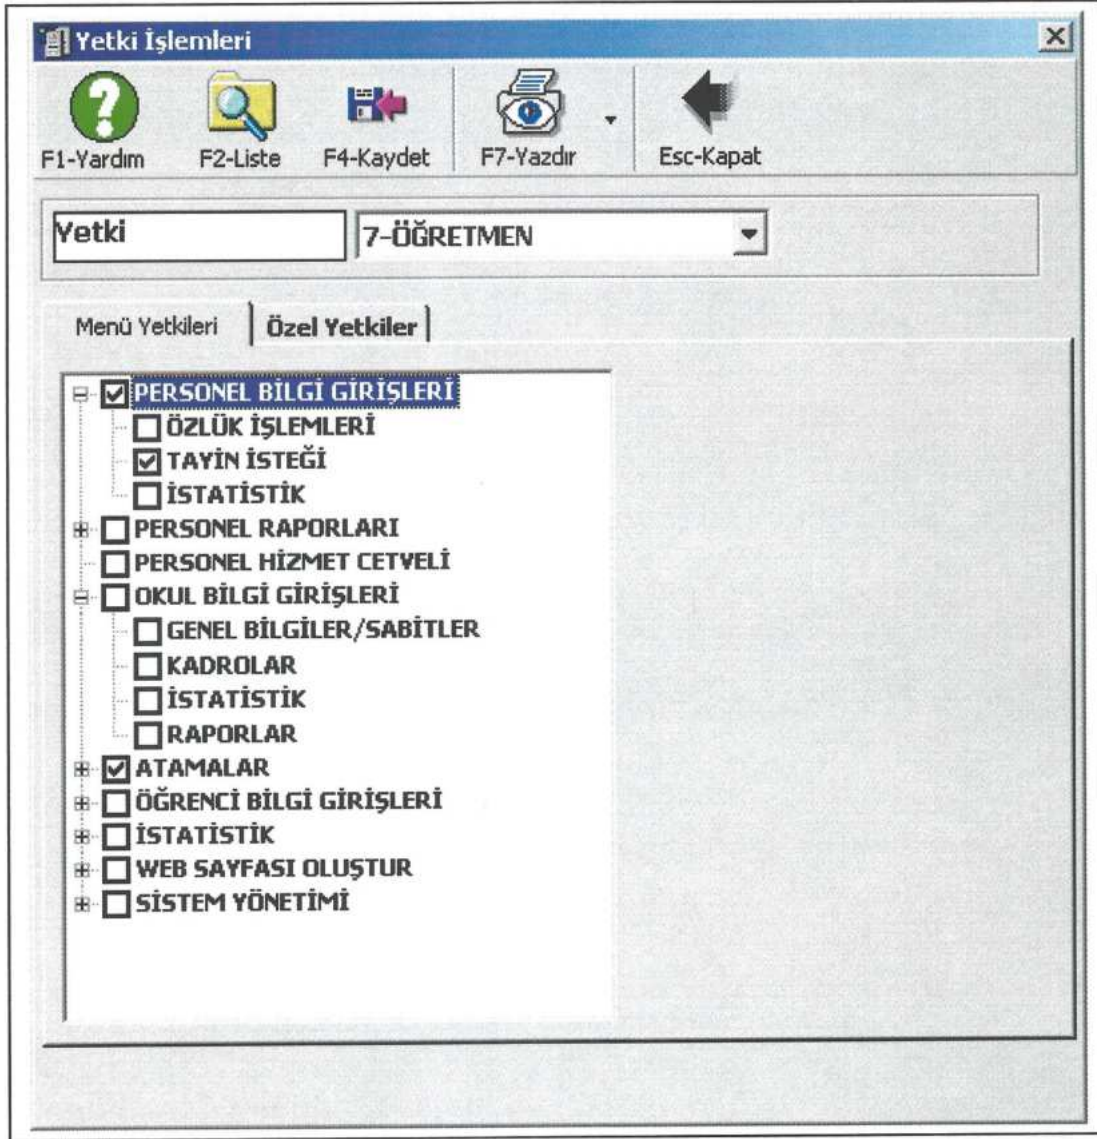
Yetki İşlemleri

F1-Yardım
F2-Liste
F4-Kaydet
F7-Yazdır
Esc-Kapat

Yetki
7-ÖĞRETMEN

Menü Yetkileri
Özel Yetkiler

PERSONEL BİLGİ GİRİŞLERİ
ÖZLÜK İŞLEMLERİ
TAYİN İSTEĞİ
İSTATİSTİK
PERSONEL RAPORLARI
PERSONEL HİZMET CETVELİ
OKUL BİLGİ GİRİŞLERİ
GENEL BİLGİLER/SABİTLER
KADROLAR
İSTATİSTİK
RAPORLAR
ATAMALAR
ÖĞRENCİ BİLGİ GİRİŞLERİ
İSTATİSTİK
WEB SAYFASI OLUŞTUR
SİSTEM YÖNETİMİ